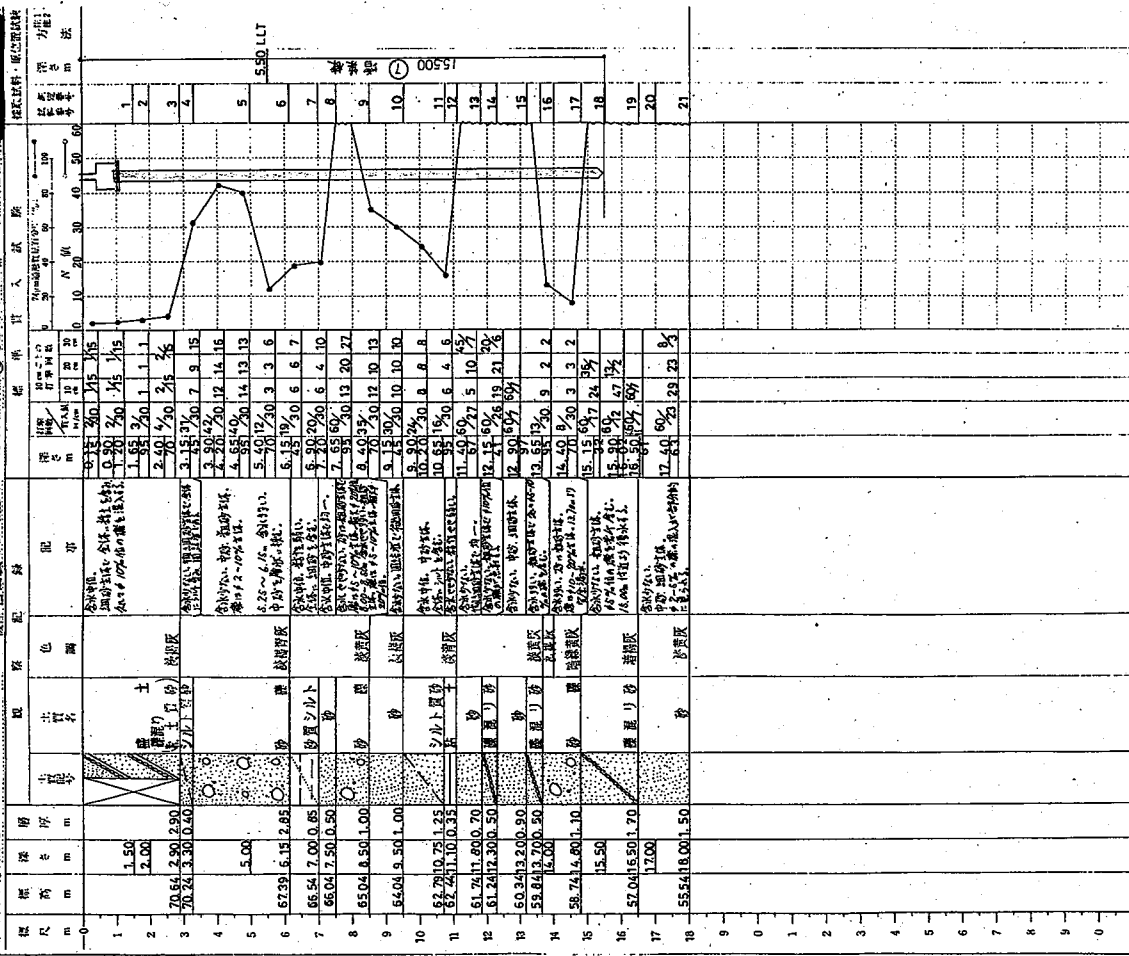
標尺 m
標高 m
深さ m
層厚 m
土質記号
土質名
色調
記事
深さ m
標準貫入試験
N値
試料採取
掘進月日
孔内水位

1.50
2.00
2.90 2.90
3.30 0.40
70.64
70.24
5.00
6.15 2.85
67.39
7.00 0.85
7.50 0.50
66.54
66.04
8.50 1.00
65.04
9.50 1.00
64.04
10.75 1.25
11.10 0.35
62.79
62.44
11.80 0.70
12.30 0.50
61.74
61.24
13.20 0.90
13.70 0.50
60.34
59.84
14.00
14.80 1.10
58.74
15.50
16.50 1.70
57.04
17.00
18.00 1.50
55.54

盛土
礫混り砂
シルト
礫
砂
砂質シルト
砂
礫
砂
シルト質砂
砂
礫混り砂
砂
礫混り砂
礫
砂
礫混り砂
砂

暗褐灰
灰褐灰
暗灰
灰褐灰
暗灰
黄灰
灰褐灰
暗灰

0.15
0.90
1.65
2.40
3.15
3.90
4.65
5.15
6.15
6.20
7.65
8.40
9.15
9.90
10.20
10.65
11.40
12.15
12.90
13.65
14.40
15.15
15.90
16.50
17.40

1 2 3 4 5 6 7 8 9 10 11 12 13 14 15 16 17 18 19 20 21

10 20 30 40 50 60

5.50 LLT
15500
①

0 1 2 3 4 5 6 7 8 9 10 11 12 13 14 15 16 17 18